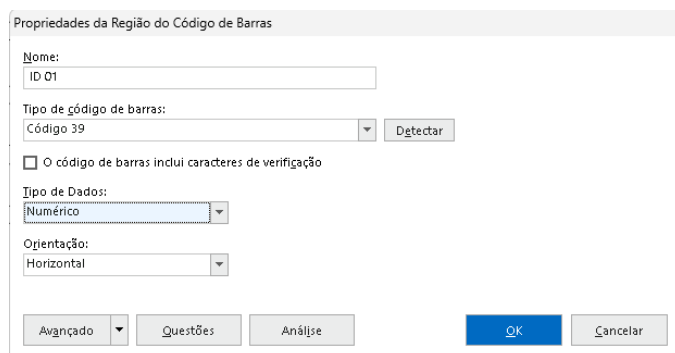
Propriedades da Região do Código de Barras

Nome:
ID 01

Tipo de código de barras:
Código 39
Detectar

O código de barras inclui caracteres de verificação

Tipo de Dados:
Numérico

Orientação:
Horizontal

Avançado
Questões
Análise
OK
Cancelar